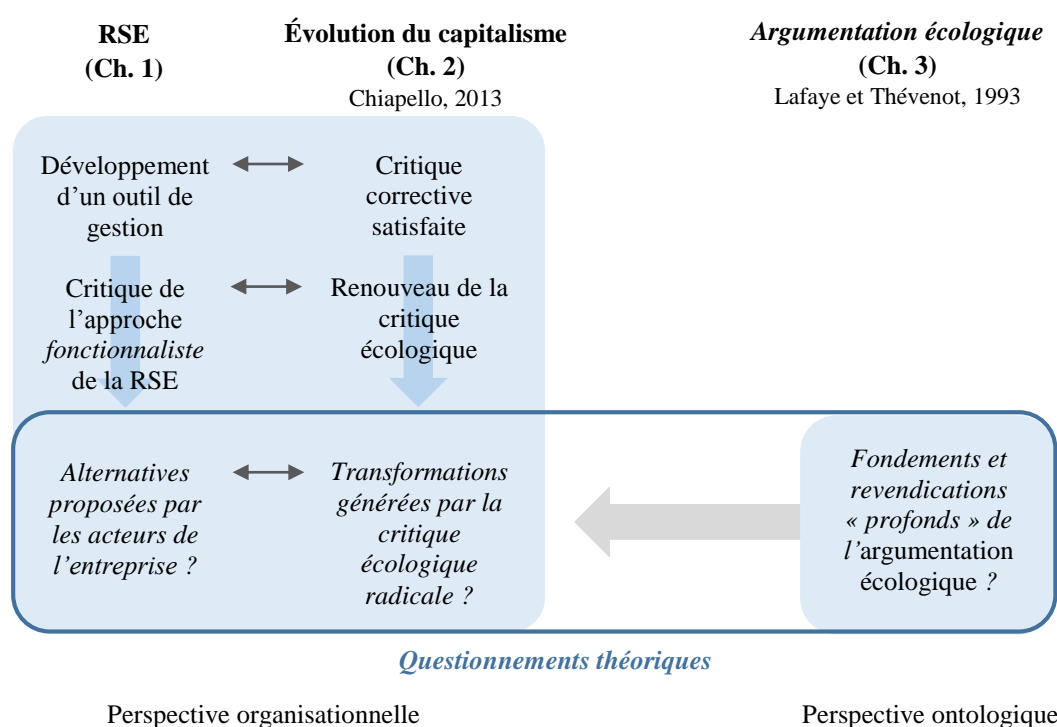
**RSE (Ch. 1)**

**Évolution du capitalisme (Ch. 2)**
Chiapello, 2013

***Argumentation écologique* (Ch. 3)**
Lafaye et Thévenot, 1993

Développement d'un outil de gestion

Critique corrective satisfaite

Critique de l'approche *fonctionnaliste* de la RSE

Renouveau de la critique écologique

*Alternatives proposées par les acteurs de l'entreprise ?*

*Transformations générées par la critique écologique radicale ?*

*Fondements et revendications « profonds » de l'*argumentation écologique *?*

***Questionnements théoriques***

Perspective organisationnelle

Perspective ontologique